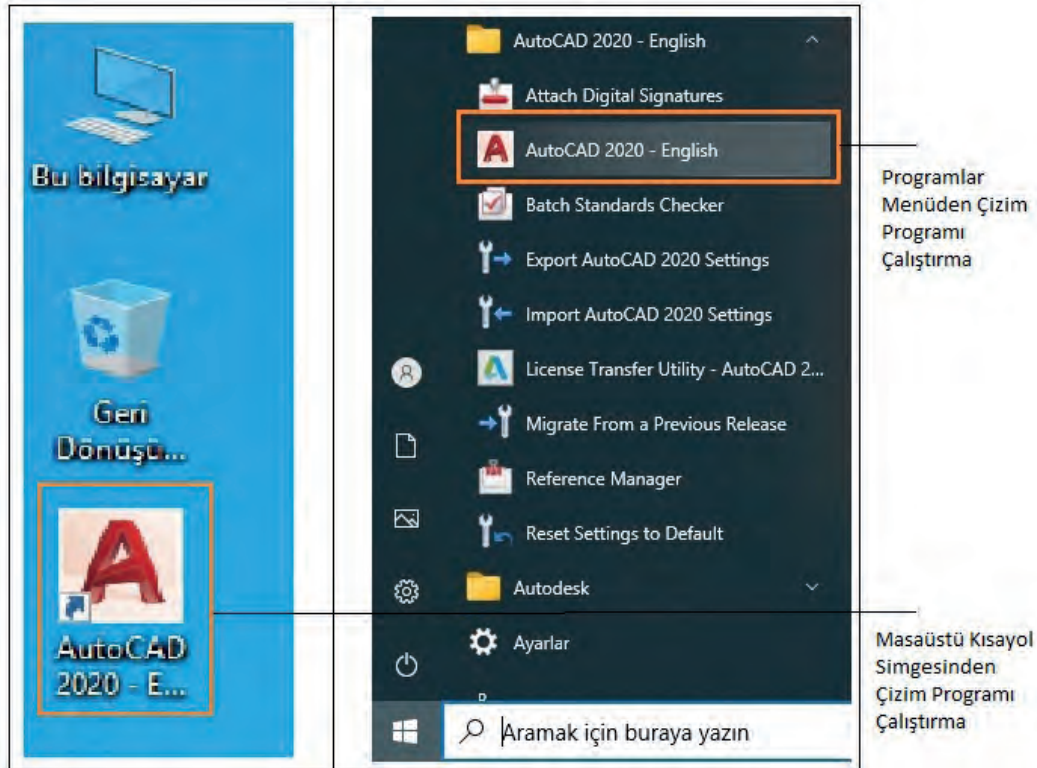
Bu bilgisayar

Geri Dönüşü...

AutoCAD 2020 - E...

AutoCAD 2020 - English

Attach Digital Signatures

AutoCAD 2020 - English

Batch Standards Checker

Export AutoCAD 2020 Settings

Import AutoCAD 2020 Settings

License Transfer Utility - AutoCAD 2...

Migrate From a Previous Release

Reference Manager

Reset Settings to Default

Autodesk

Ayarlar

Aramak için buraya yazın

Programlar Menüden Çizim Programı Çalıştırma

Masaüstü Kısayol Simgesinden Çizim Programı Çalıştırma